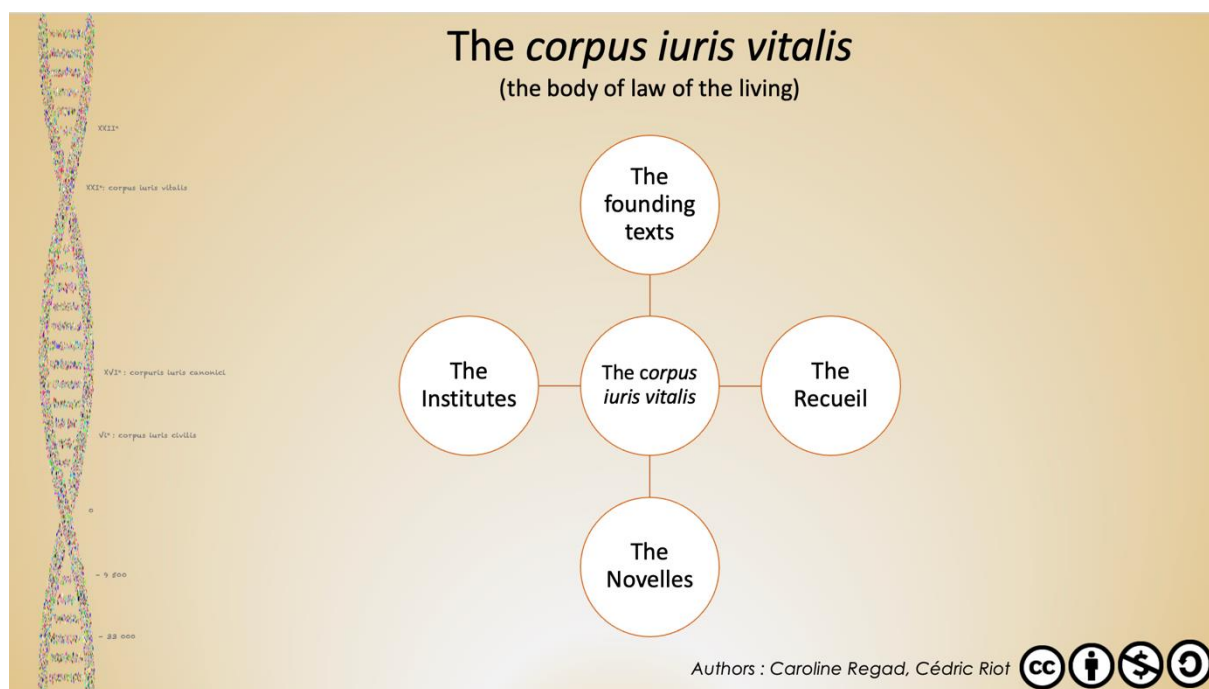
The *corpus iuris vitalis*
(the body of law of the living)

XXII°

XXI°: corpus iuris vitalis

XVI° : corpuris iuris canonici

VI° : corpus iuris civilis

0

- 4 500

- 22 000

The founding texts

The Institutes

The *corpus iuris vitalis*

The Recueil

The Novelles

Authors : Caroline Regad, Cédric Riot